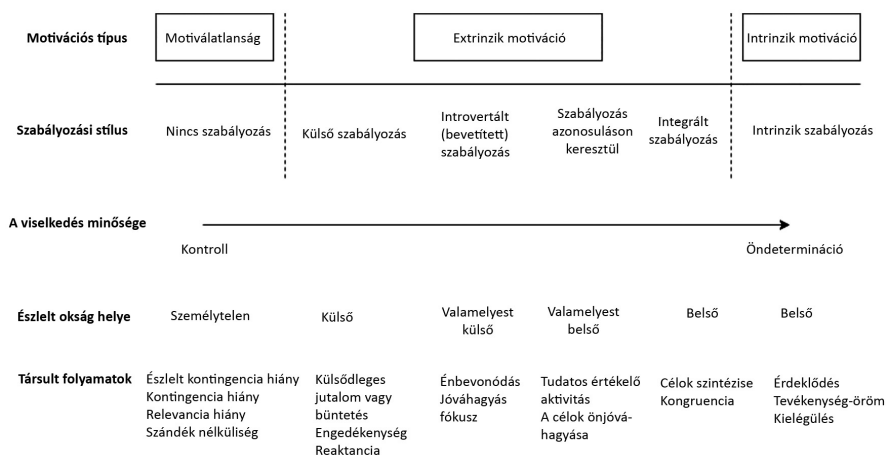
| | | | | | | |
|---|---|---|---|---|---|---|
| **Motivációs típus** | Motiválatlanság | Extrinzik motiváció | | | | Intrinzik motiváció |
| **Szabályozási stílus** | Nincs szabályozás | Külső szabályozás | Introvertált (bevetített) szabályozás | Szabályozás azonosuláson keresztül | Integrált szabályozás | Intrinzik szabályozás |
| **A viselkedés minősége** | Kontroll | | | | | Öndetermináció |
| **Észlelt okság helye** | Személytelen | Külső | Valamelyest külső | Valamelyest belső | Belső | Belső |
| **Társult folyamatok** | Észlelt kontingencia hiány Kontingencia hiány Relevancia hiány Szándék nélküliség | Külsődleges jutalom vagy büntetés Engedékenység Reaktancia | Énbevonódás Jóváhagyás fókusz | Tudatos értékelő aktivitás A célok önjóváhagyása | Célok szintézise Kongruencia | Érdeklődés Tevékenység-öröm Kielégülés |